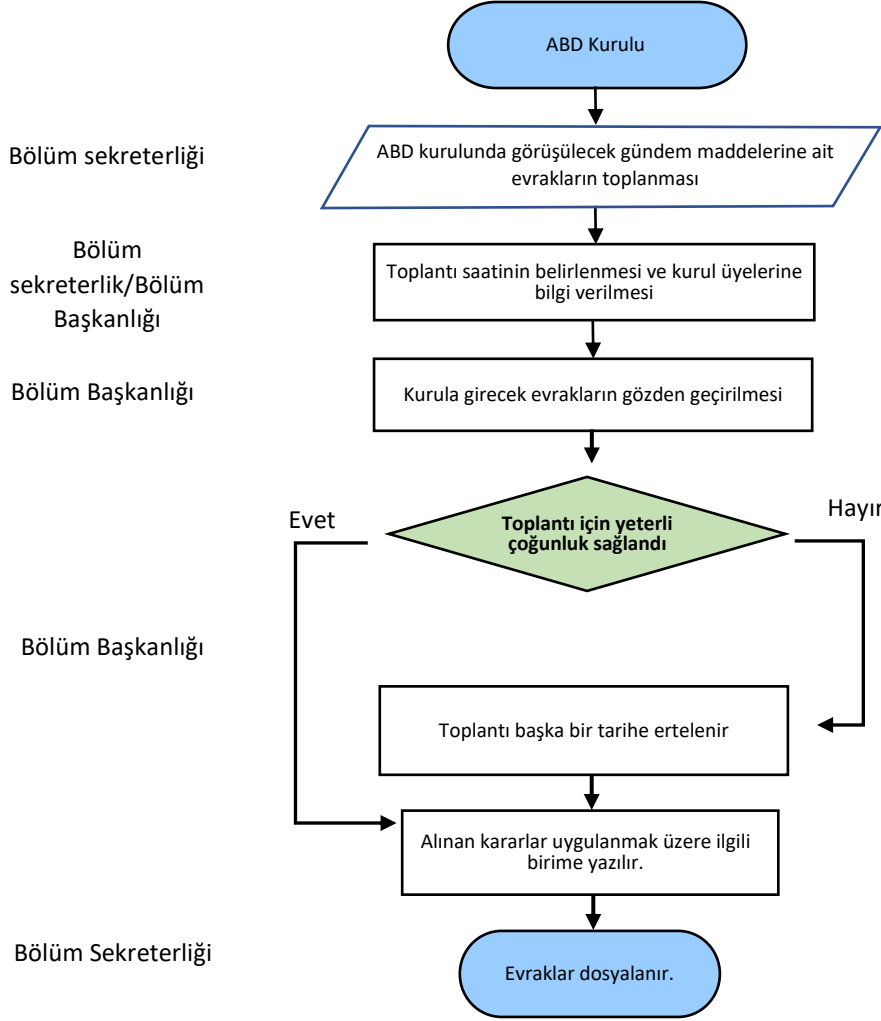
ABD Kurulu

Bölüm sekreterliği

ABD kurulunda görüşülecek gündem maddelerine ait evrakların toplanması

Bölüm sekreterlik/Bölüm Başkanlığı

Toplantı saatinin belirlenmesi ve kurul üyelerine bilgi verilmesi

Bölüm Başkanlığı

Kurula girecek evrakların gözden geçirilmesi

Evet

Toplantı için yeterli çoğunluk sağlandı

Hayır

Bölüm Başkanlığı

Toplantı başka bir tarihe ertelenir

Alınan kararlar uygulanmak üzere ilgili birime yazılır.

Bölüm Sekreterliği

Evraklar dosyalanır.